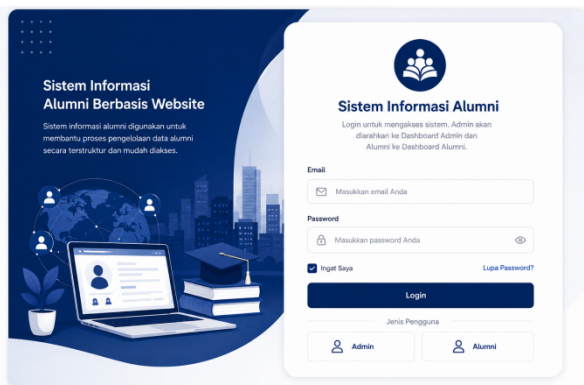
Sistem Informasi Alumni Berbasis Website

Sistem informasi alumni digunakan untuk membantu proses pengelolaan data alumni secara terstruktur dan mudah diakses.

Sistem Informasi Alumni

Login untuk mengakses sistem. Admin akan diarahkan ke Dashboard Admin dan Alumni ke Dashboard Alumni.

Email

Masukkan email Anda

Password

Masukkan password Anda

Ingat Saya

Lupa Password?

Login

Jenis Pengguna

Admin

Alumni